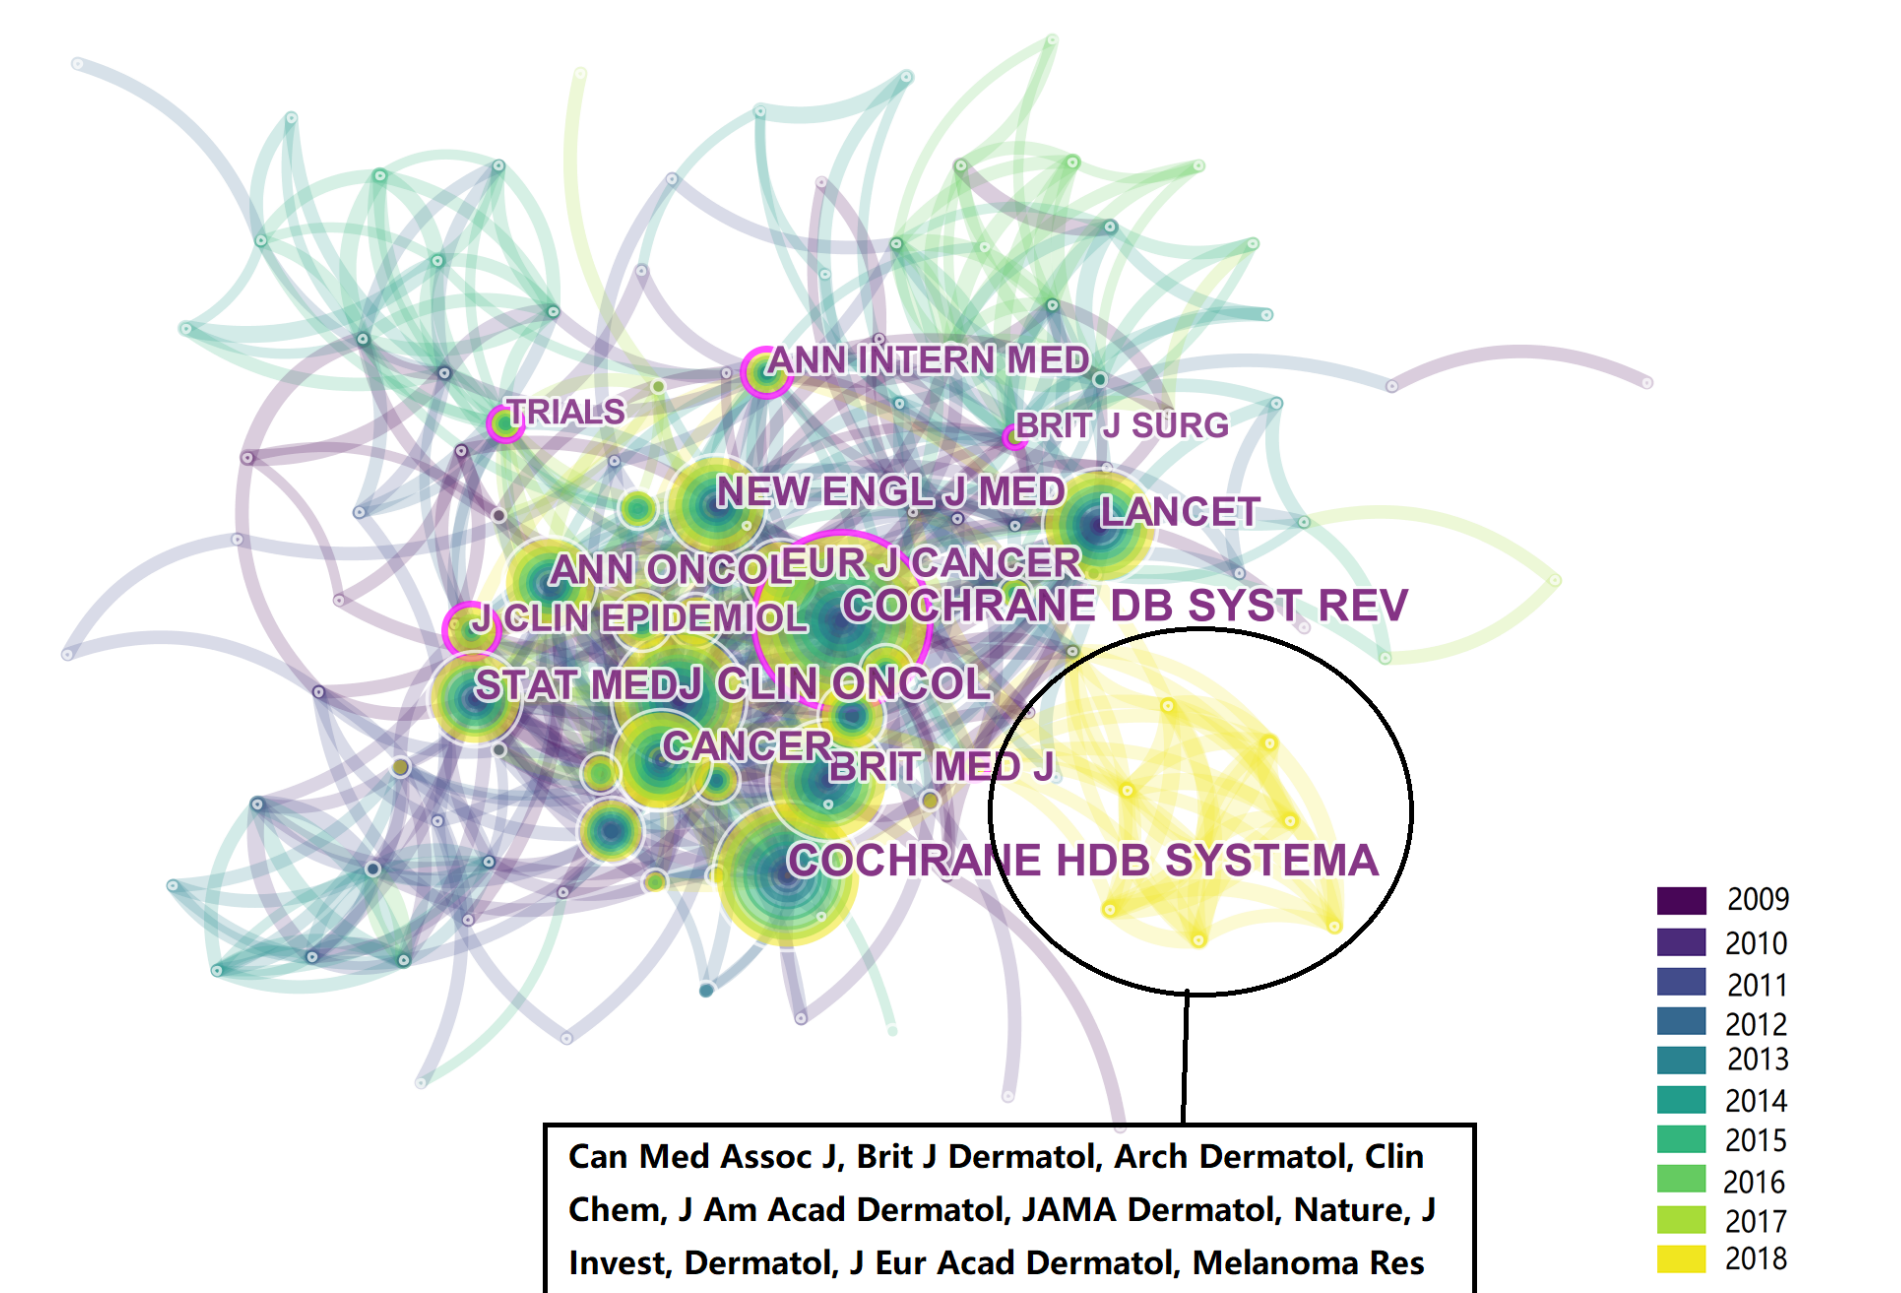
ANN INTERN MED
TRIALS
BRIT J SURG
NEW ENGL J MED
LANCET
ANN ONCOL
EUR J CANCER
J CLIN EPIDEMIOL
COCHRANE DB SYST REV
STAT MED
J CLIN ONCOL
CANCER
BRIT MED J
COCHRANE HDB SYSTEMA

Can Med Assoc J, Brit J Dermatol, Arch Dermatol, Clin Chem, J Am Acad Dermatol, JAMA Dermatol, Nature, J Invest, Dermatol, J Eur Acad Dermatol, Melanoma Res

2009
2010
2011
2012
2013
2014
2015
2016
2017
2018